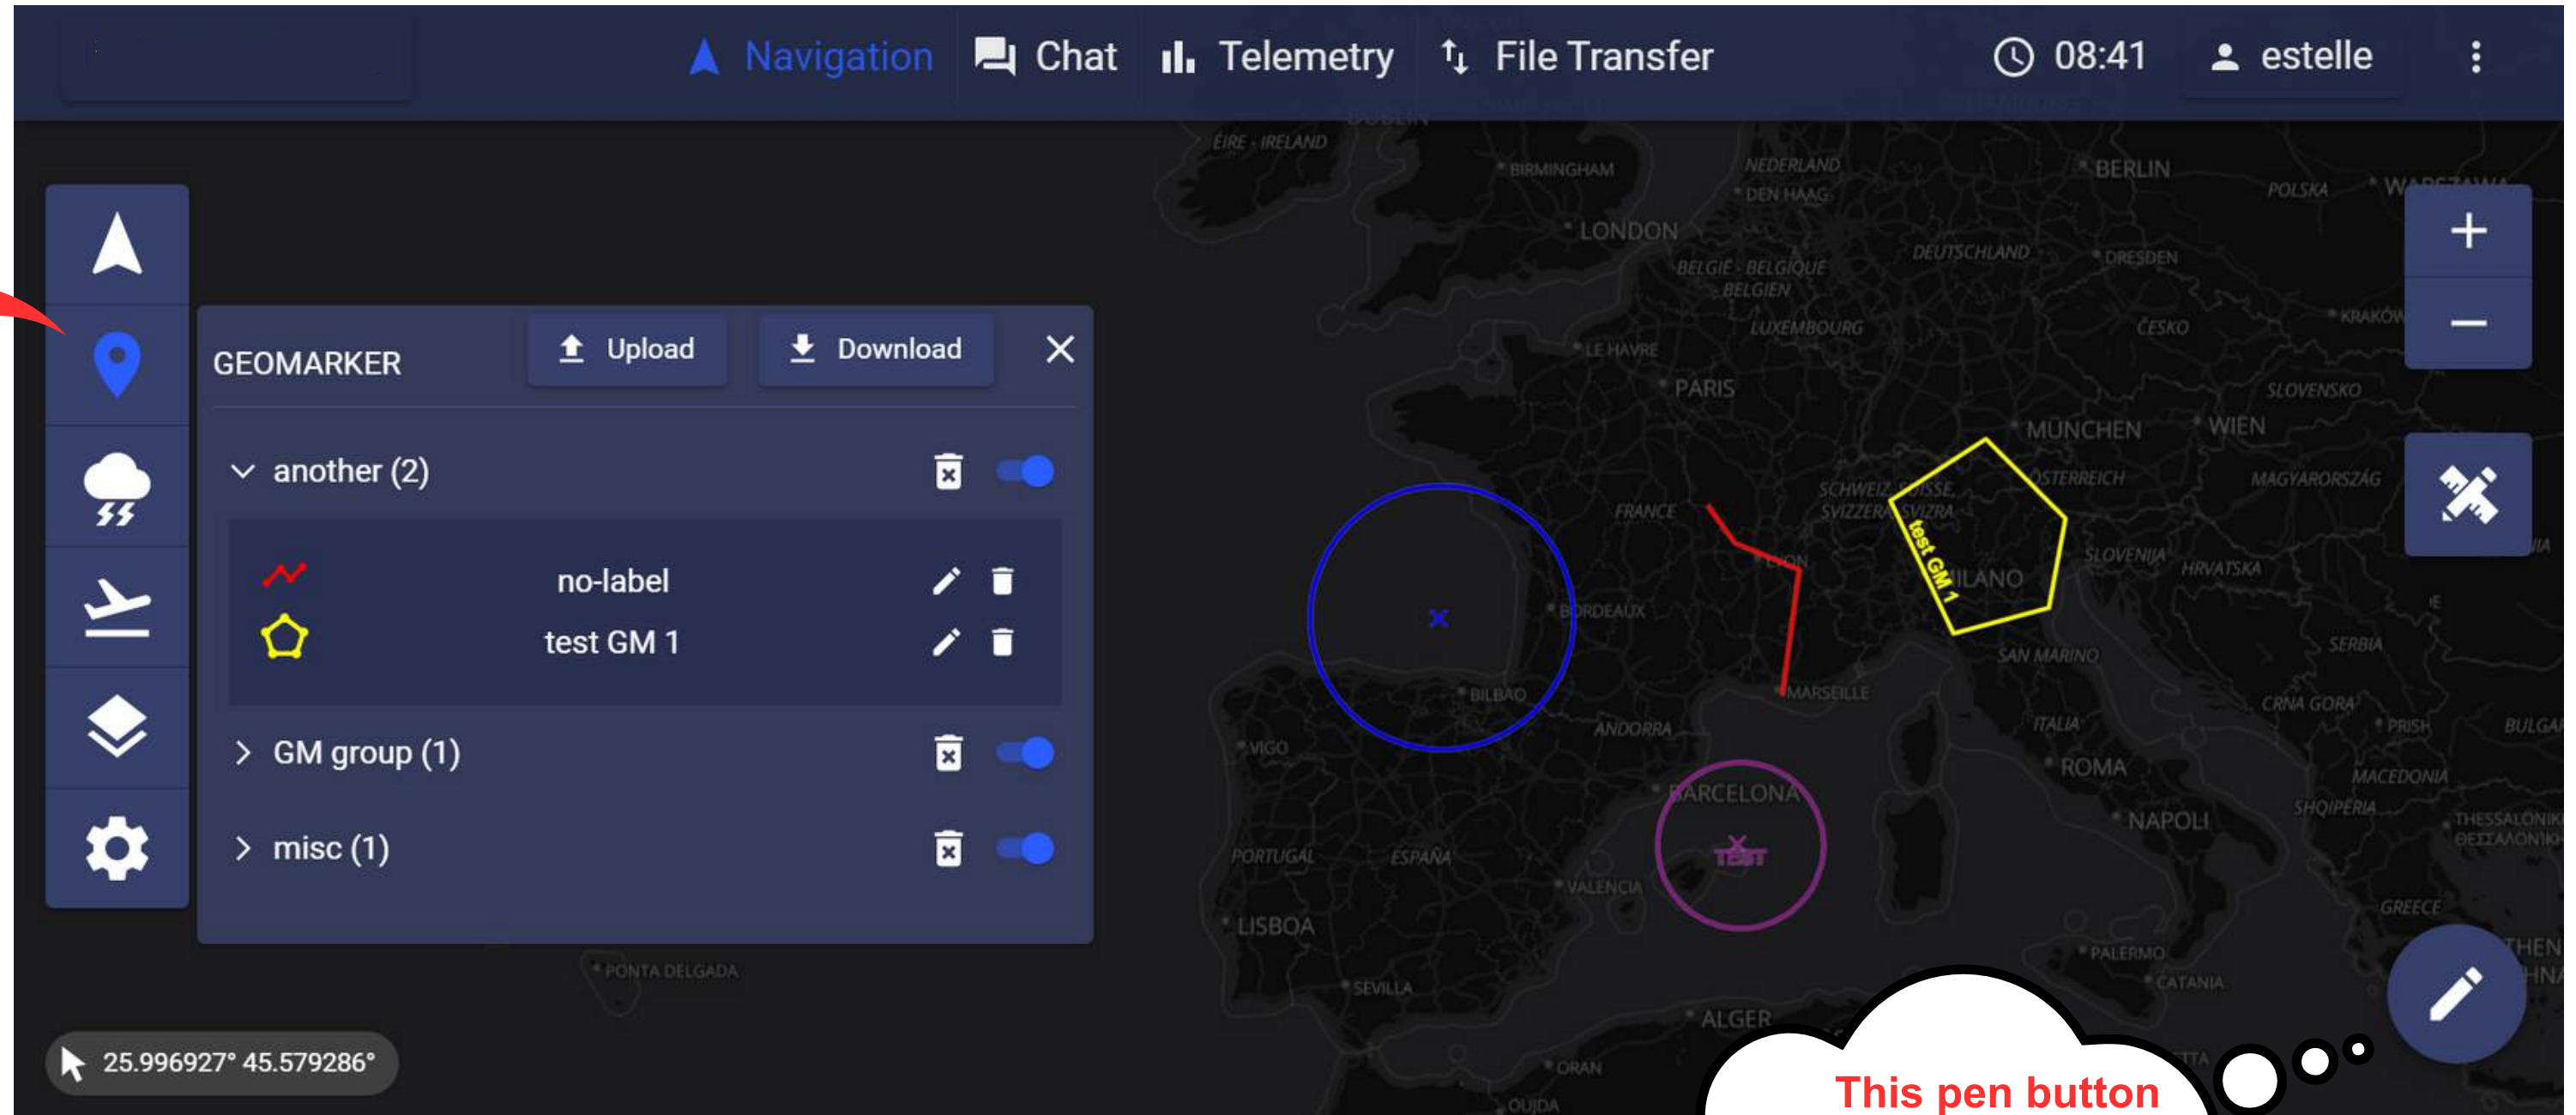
Navigation Chat Telemetry File Transfer 08:41 estelle

GEOMARKER Upload Download

another (2)

no-label

test GM 1

GM group (1)

misc (1)

25.996927° 45.579286°

ÉIRE · IRELAND
BIRMINGHAM
LONDON
NEDERLAND
DEN HAAG
BERLIN
POLSKA
BELGIË · BELGIQUE BELGIEN
DEUTSCHLAND
DRESDEN
LUXEMBOURG
ČESKO
KRAKÓW
LE HAVRE
PARIS
SLOVENSKO
MÜNCHEN
WIEN
ÖSTERREICH
MAGYARORSZÁG
FRANCE
SCHWEIZ SUISSE SVIZZERA SVIZRA
test GM 1
SLOVENIJA
HRVATSKA
LYON
MILANO
BORDEAUX
SAN MARINO
SERBIA
BILBAO
MARSEILLE
CRNA GORA
ANDORRA
ITALIA
PRISH
VIGO
ROMA
MACEDONIA
BARCELONA
SHQIPËRIA
NAPOLI
PORTUGAL
ESPAÑA
TEST
VALENCIA
THESSALONIKI
LISBOA
GREECE
PONTA DELGADA
PALERMO
SEVILLA
CATANIA
ALGER
ORAN
OUJDA

This pen button